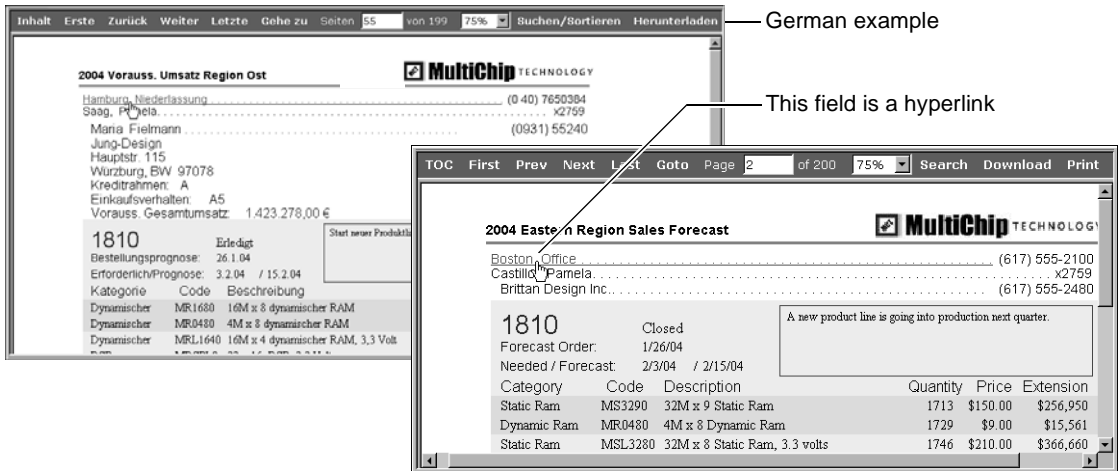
Inhalt Erste Zurück Weiter Letzte Gehe zu Seiten 55 von 199 75% Suchen/Sortieren Herunterladen

German example

2004 Vorauss. Umsatz Region Ost

MultiChip TECHNOLOGY

Hamburg, Niederlassung (0 40) 7650384
Saag, Pamela x2759
Maria Fielmann (0931) 55240
Jung-Design
Hauptstr. 115
Würzburg, BW 97078
Kreditrahmen: A
Einkaufsverhalten: A5
Vorauss. Gesamtumsatz: 1.423.278,00 €

1810 Erledigt
Bestellungsprognose: 26.1.04
Erforderlich/Prognose: 3.2.04 / 15.2.04

Start neuer Produktl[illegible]

| Kategorie | Code | Beschreibung |
|---|---|---|
| Dynamischer | MR1680 | 16M x 8 dynamischer RAM |
| Dynamischer | MR0480 | 4M x 8 dynamischer RAM |
| Dynamischer | MRL1640 | 16M x 4 dynamischer RAM, 3,3 Volt |

This field is a hyperlink

TOC First Prev Next Last Goto Page 2 of 200 75% Search Download Print

2004 Eastern Region Sales Forecast

MultiChip TECHNOLOGY

Boston, Office (617) 555-2100
Castillo, Pamela x2759
Brittan Design Inc. (617) 555-2480

1810 Closed
Forecast Order: 1/26/04
Needed / Forecast: 2/3/04 / 2/15/04

A new product line is going into production next quarter.

| Category | Code | Description | Quantity | Price | Extension |
|---|---|---|---|---|---|
| Static Ram | MS3290 | 32M x 9 Static Ram | 1713 | $150.00 | $256,950 |
| Dynamic Ram | MR0480 | 4M x 8 Dynamic Ram | 1729 | $9.00 | $15,561 |
| Static Ram | MSL3280 | 32M x 8 Static Ram, 3.3 volts | 1746 | $210.00 | $366,660 |